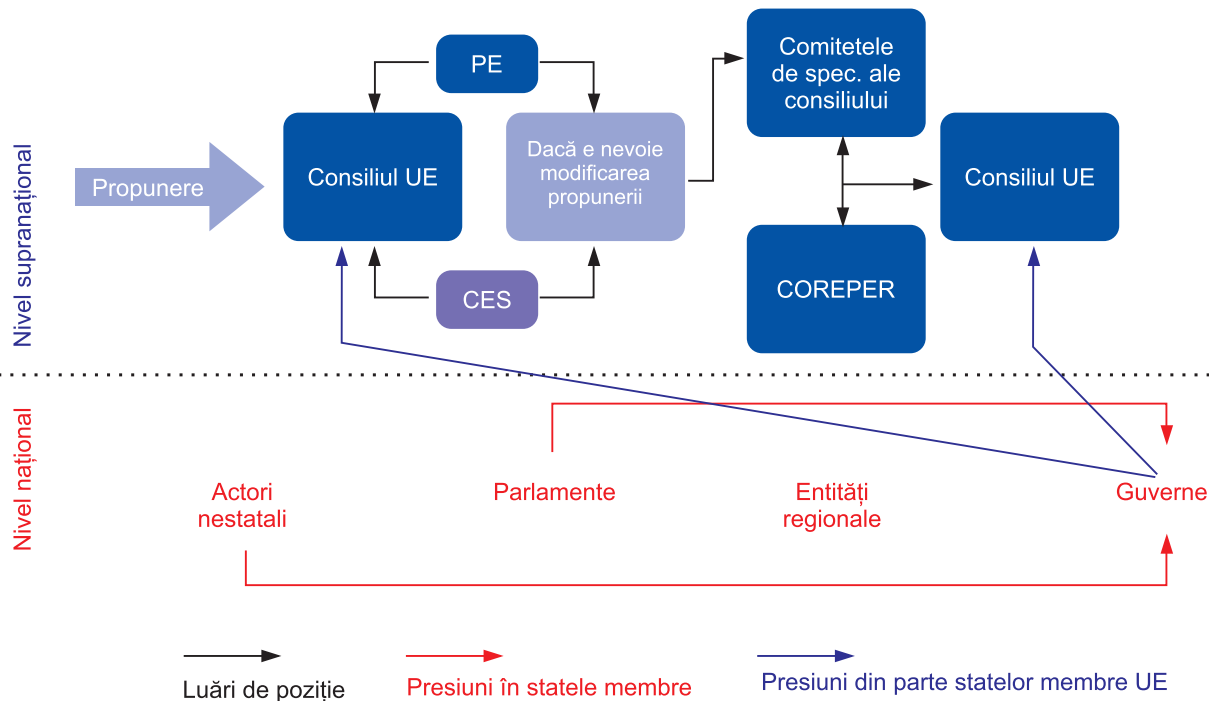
Nivel supranațional

Propunere

PE

Consiliul UE

Dacă e nevoie modificarea propunerii

CES

Comitetele de spec. ale consiliului

COREPER

Consiliul UE

Nivel național

Actori nestatali

Parlamente

Entități regionale

Guverne

Luări de poziție

Presiuni în statele membre

Presiuni din parte statelor membre UE